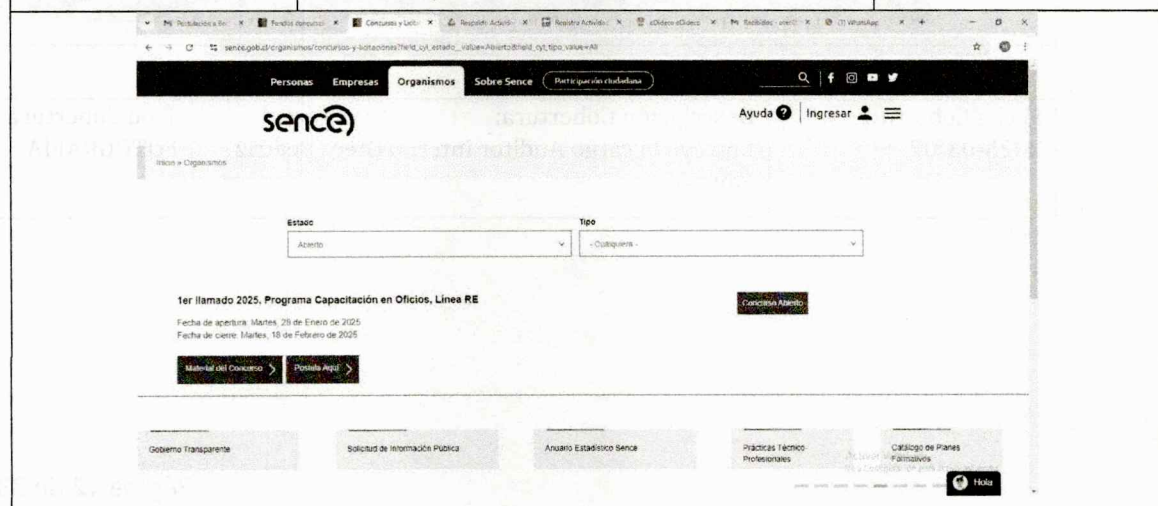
sence.gob.cl/organismos/concursos-y-licitaciones?field_cyl_estado_value=Abierto&field_cyl_tipo_value=All

Personas Empresas Organismos Sobre Sence Participación ciudadana

sence

Ayuda Ingresar

Inicio » Organismos

Estado
Abierto

Tipo
- Cualquiera -

1er llamado 2025, Programa Capacitación en Oficios, Línea RE

Concurso Abierto

Fecha de apertura: Martes, 28 de Enero de 2025
Fecha de cierre: Martes, 18 de Febrero de 2025

Material del Concurso

Postula Aquí

Gobierno Transparente

Solicitud de Información Pública

Anuario Estadístico Sence

Prácticas Técnico Profesionales

Catálogo de Planes Formativos

Hola